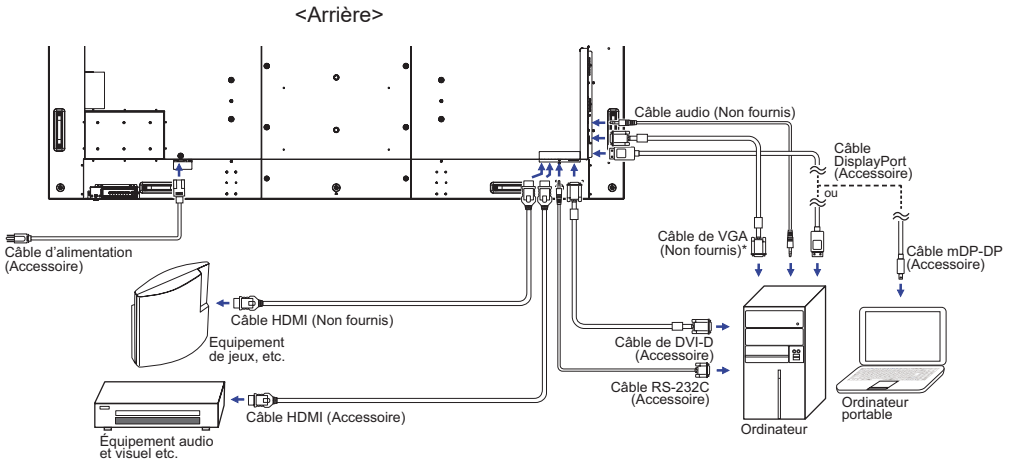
<Arrière>

Câble audio (Non fournis)

Câble DisplayPort (Accessoire)

ou

Câble d'alimentation (Accessoire)

Câble de VGA (Non fournis)*

Câble mDP-DP (Accessoire)

Câble HDMI (Non fournis)

Equipement de jeux, etc.

Câble de DVI-D (Accessoire)

Câble RS-232C (Accessoire)

Câble HDMI (Accessoire)

Ordinateur portable

Équipement audio et visuel etc.

Ordinateur